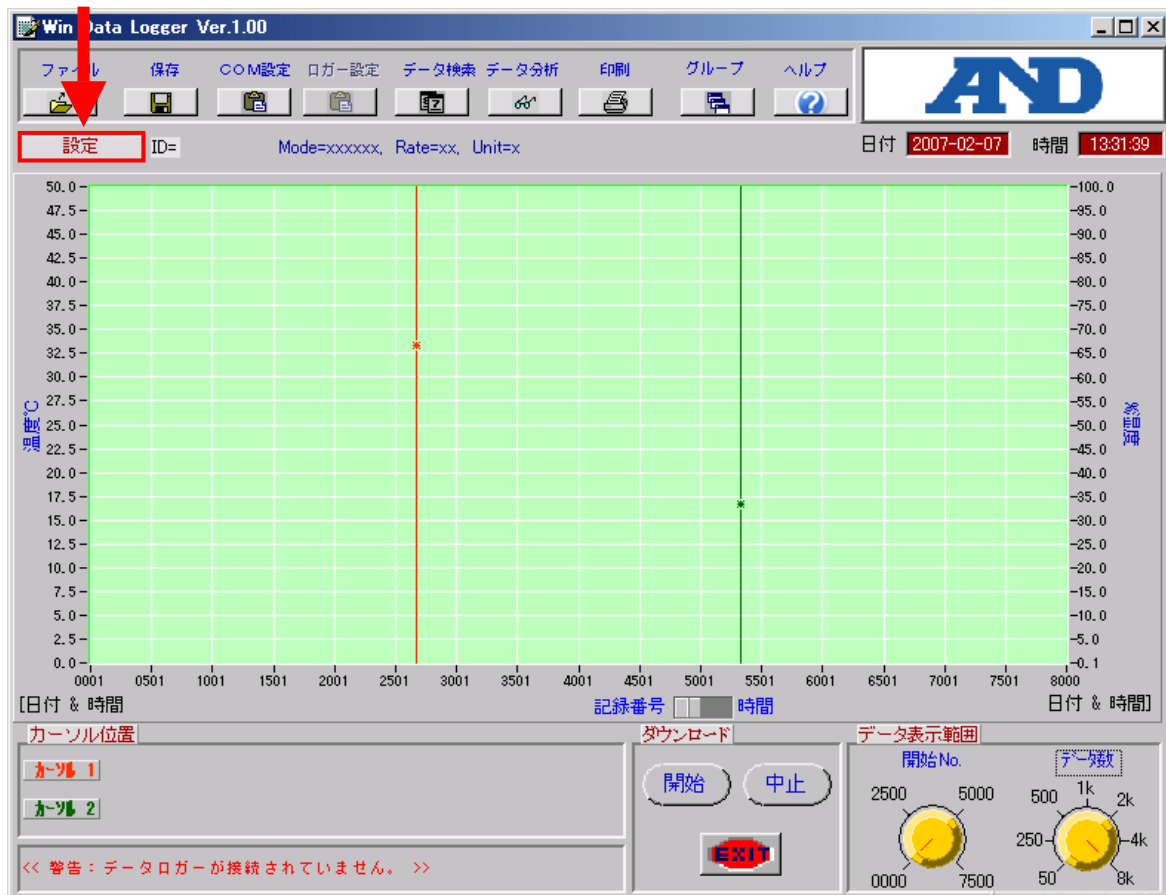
Win Data Logger Ver.1.00

ファイル 保存 COM設定 ロガー設定 データ検索 データ分析 印刷 グループ ヘルプ

A&D

設定 ID= Mode=xxxxxx, Rate=xx, Unit=x

日付 2007-02-07 時間 13:31:39

50.0
47.5
45.0
42.5
40.0
37.5
35.0
32.5
30.0
27.5
25.0
22.5
20.0
17.5
15.0
12.5
10.0
7.5
5.0
2.5
0.0

温度℃

100.0
95.0
90.0
85.0
80.0
75.0
70.0
65.0
60.0
55.0
50.0
45.0
40.0
35.0
30.0
25.0
20.0
15.0
10.0
5.0
0.1

%湿度

0001 0501 1001 1501 2001 2501 3001 3501 4001 4501 5001 5501 6001 6501 7001 7501 8000

[日付 & 時間 記録番号 時間 日付 & 時間]

カーソル位置
カーソル 1
カーソル 2

ダウンロード
開始 中止
EXIT

データ表示範囲
開始No.
2500 5000
0000 7500

データ数
500 1k 2k
250 4k
50 8k

<< 警告：データロガーが接続されていません。 >>